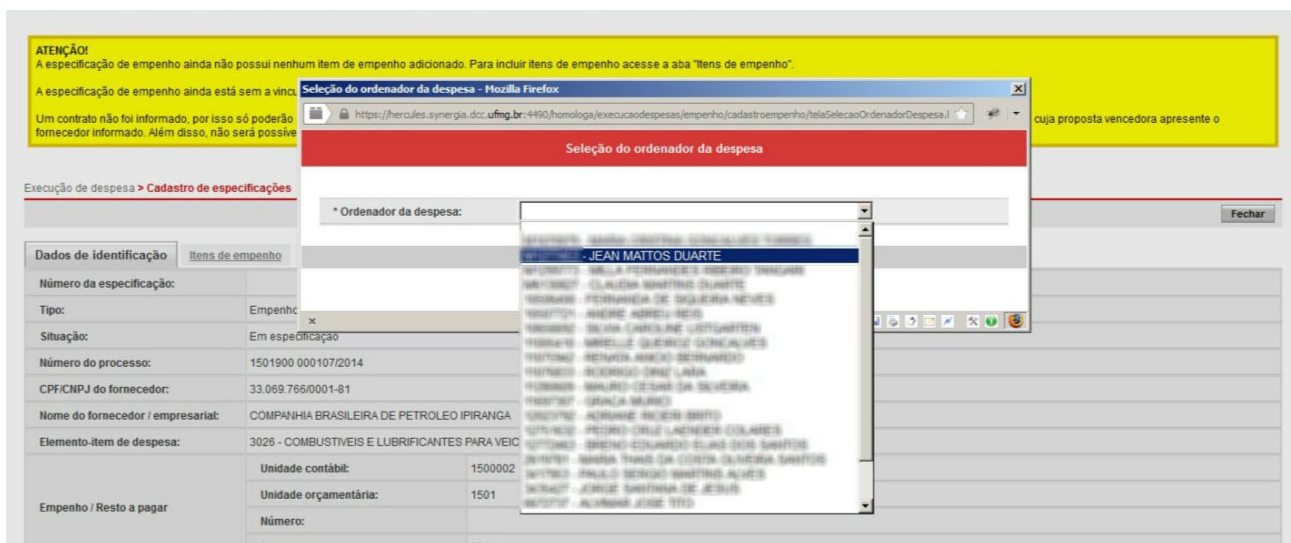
ATENÇÃO!
A especificação de empenho ainda não possui nenhum item de empenho adicionado. Para incluir itens de empenho acesse a aba "Itens de empenho".

A especificação de empenho ainda está sem a vincu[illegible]

Um contrato não foi informado, por isso só poderão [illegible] cuja proposta vencedora apresente o fornecedor informado. Além disso, não será possíve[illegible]

Seleção do ordenador da despesa - Mozilla Firefox

https://hercules.synergia.dcc.ufmg.br:4490/homologa/execucaodespesas/empenho/cadastroempenho/telaSelecaoOrdenadorDespesa.l

Seleção do ordenador da despesa

* Ordenador da despesa:

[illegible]
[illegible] - JEAN MATTOS DUARTE
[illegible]
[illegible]
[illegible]
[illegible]
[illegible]
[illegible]
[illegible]
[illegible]
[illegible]
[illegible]
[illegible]
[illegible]
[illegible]
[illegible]
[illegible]
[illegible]
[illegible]
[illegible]
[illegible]

×

Execução de despesa > Cadastro de especificações

Fechar

Dados de identificação | Itens de empenho

| Número da especificação: | | |
|---|---|---|
| Tipo: | Empenho | |
| Situação: | Em especificação | |
| Número do processo: | 1501900 000107/2014 | |
| CPF/CNPJ do fornecedor: | 33.069.766/0001-81 | |
| Nome do fornecedor / empresarial: | COMPANHIA BRASILEIRA DE PETROLEO IPIRANGA | |
| Elemento-item de despesa: | 3026 - COMBUSTIVEIS E LUBRIFICANTES PARA VEIC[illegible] | |
| Empenho / Resto a pagar | Unidade contábil: | 1500002 |
| | Unidade orçamentária: | 1501 |
| | Número: | |